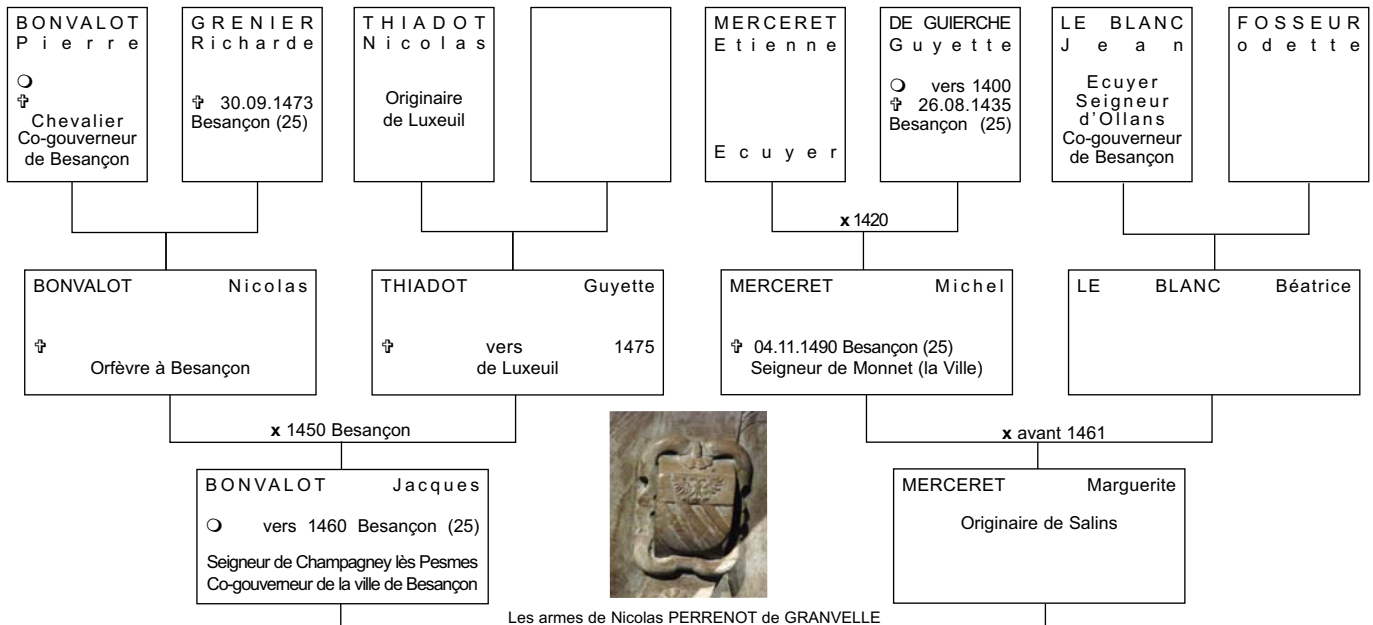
BONVALOT Pierre
❍
✞
Chevalier
Co-gouverneur de Besançon

GRENIER Richarde
✞ 30.09.1473 Besançon (25)

THIADOT Nicolas
Originaire de Luxeuil

MERCERET Etienne
Ecuyer

DE GUIERCHE Guyette
❍ vers 1400
✞ 26.08.1435 Besançon (25)

LE BLANC Jean
Ecuyer
Seigneur d'Ollans
Co-gouverneur de Besançon

FOSSEUR odette

x 1420

BONVALOT Nicolas
✞
Orfèvre à Besançon

THIADOT Guyette
✞ vers 1475
de Luxeuil

MERCERET Michel
✞ 04.11.1490 Besançon (25)
Seigneur de Monnet (la Ville)

LE BLANC Béatrice

x 1450 Besançon

x avant 1461

BONVALOT Jacques
❍ vers 1460 Besançon (25)
Seigneur de Champagney lès Pesmes
Co-gouverneur de la ville de Besançon

Les armes de Nicolas PERRENOT de GRANVELLE

MERCERET Marguerite
Originaire de Salins